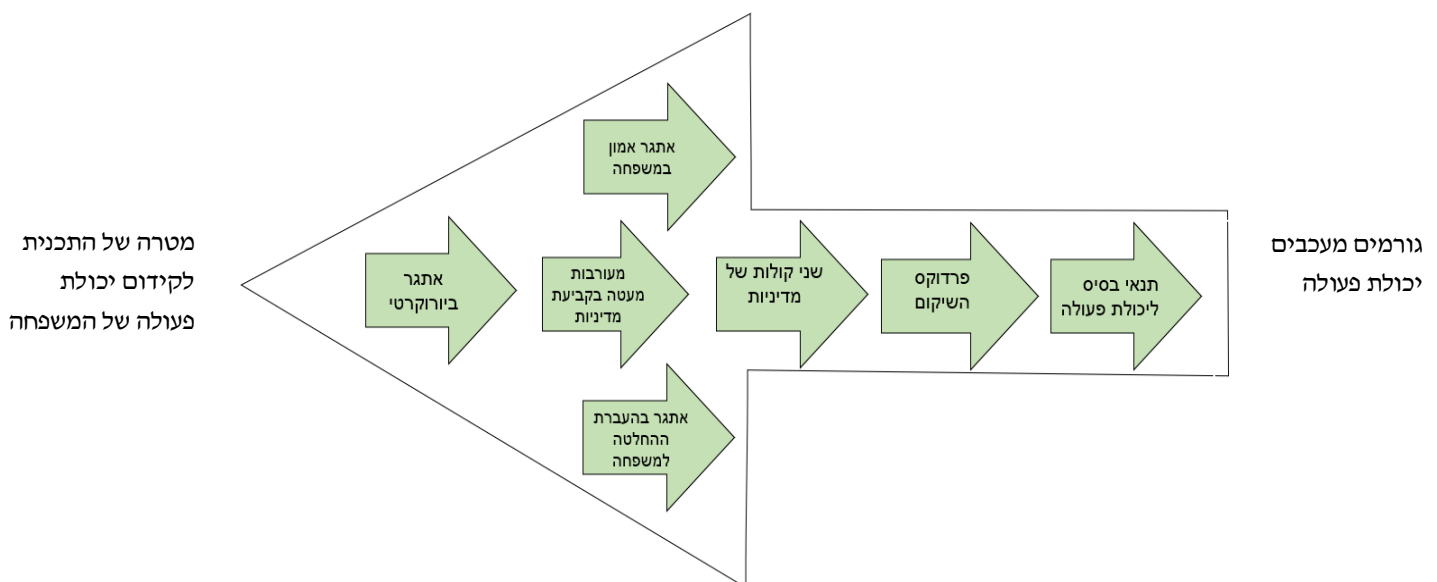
גורמים מעכבים יכולת פעולה

תנאי בסיס ליכולת פעולה

פרדוקס השיקום

שני קולות של מדיניות

אתגר אמון במשפחה

מעורבות מעטה בקביעת מדיניות

אתגר בהעברת ההחלטה למשפחה

אתגר ביורוקרטי

מטרה של התכנית לקידום יכולת פעולה של המשפחה